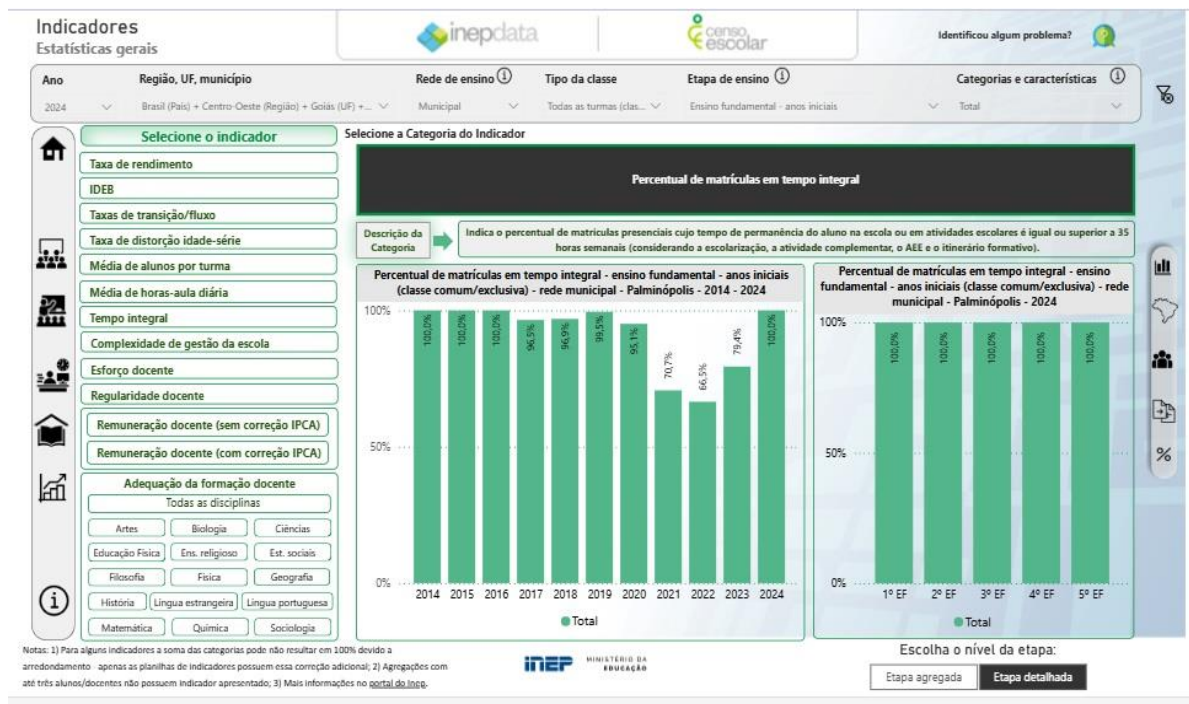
Indicadores
Estatísticas gerais

inepdata

censo escolar

Identificou algum problema?

Ano
2024

Região, UF, município
Brasil (País) + Centro-Oeste (Região) + Goiás (UF) +...

Rede de ensino ⓘ
Municipal

Tipo da classe
Todas as turmas (clas...

Etapa de ensino ⓘ
Ensino fundamental - anos iniciais

Categorias e características ⓘ
Total

Selecione o indicador
Taxa de rendimento
IDEB
Taxas de transição/fluxo
Taxa de distorção idade-série
Média de alunos por turma
Média de horas-aula diária
Tempo integral
Complexidade de gestão da escola
Esforço docente
Regularidade docente
Remuneração docente (sem correção IPCA)
Remuneração docente (com correção IPCA)
Adequação da formação docente
Todas as disciplinas
Artes | Biologia | Ciências
Educação Física | Ens. religioso | Est. sociais
Filosofia | Física | Geografia
História | Língua estrangeira | Língua portuguesa
Matemática | Química | Sociologia

Selecione a Categoria do Indicador

Percentual de matrículas em tempo integral

Descrição da Categoria

Indica o percentual de matrículas presenciais cujo tempo de permanência do aluno na escola ou em atividades escolares é igual ou superior a 35 horas semanais (considerando a escolarização, a atividade complementar, o AEE e o itinerário formativo).

Percentual de matrículas em tempo integral - ensino fundamental - anos iniciais (classe comum/exclusiva) - rede municipal - Palminópolis - 2014 - 2024

100%
50%
0%
100,0% 100,0% 100,0% 96,5% 96,9% 99,5% 95,1% 70,7% 66,5% 79,4% 100,0%
2014 2015 2016 2017 2018 2019 2020 2021 2022 2023 2024
● Total

Percentual de matrículas em tempo integral - ensino fundamental - anos iniciais (classe comum/exclusiva) - rede municipal - Palminópolis - 2024

100%
50%
0%
100,0% 100,0% 100,0% 100,0% 100,0%
1º EF 2º EF 3º EF 4º EF 5º EF
● Total

%

Notas: 1) Para alguns indicadores a soma das categorias pode não resultar em 100% devido a arredondamento - apenas as planilhas de indicadores possuem essa correção adicional; 2) Agregações com até três alunos/docentes não possuem indicador apresentado; 3) Mais informações no portal do Inep.

INEP MINISTÉRIO DA EDUCAÇÃO

Escolha o nível da etapa:
Etapa agregada | Etapa detalhada